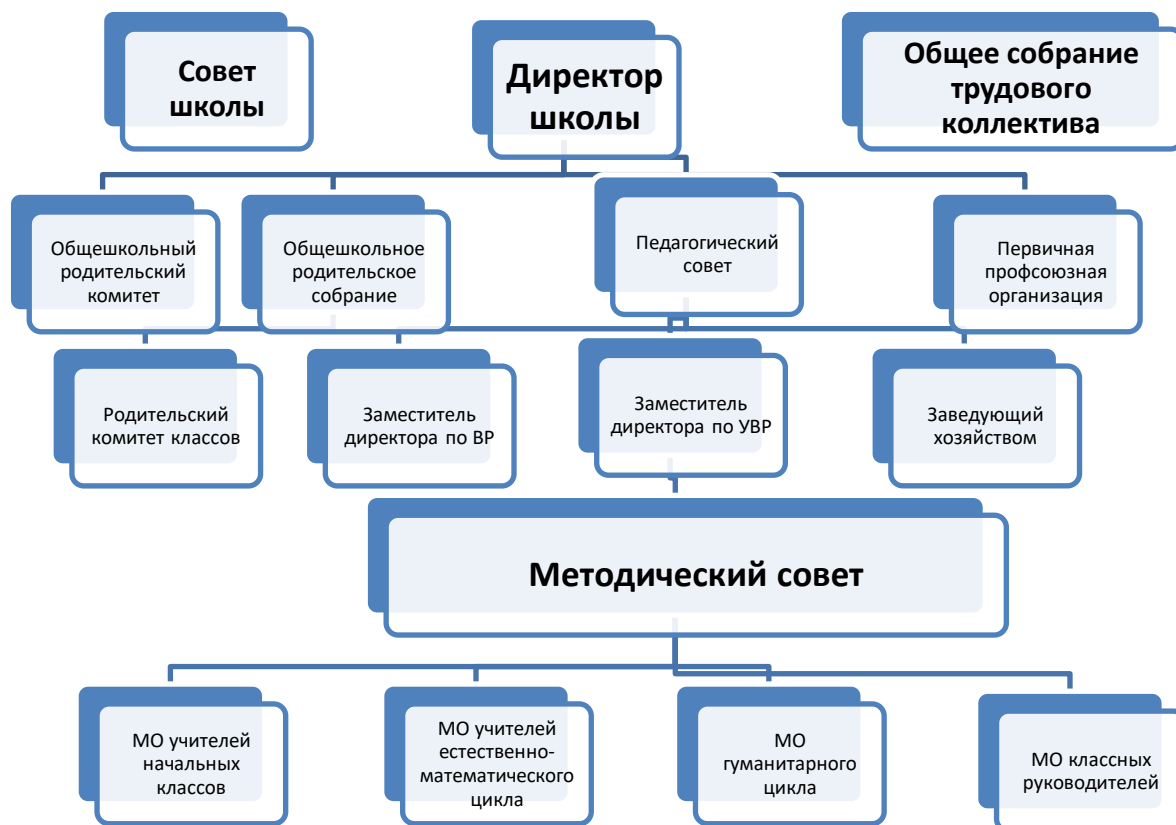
Совет школы

Директор школы

Общее собрание трудового коллектива

Общешкольный родительский комитет

Общешкольное родительское собрание

Педагогический совет

Первичная профсоюзная организация

Родительский комитет классов

Заместитель директора по ВР

Заместитель директора по УВР

Заведующий хозяйством

Методический совет

МО учителей начальных классов

МО учителей естественно-математического цикла

МО гуманитарного цикла

МО классных руководителей